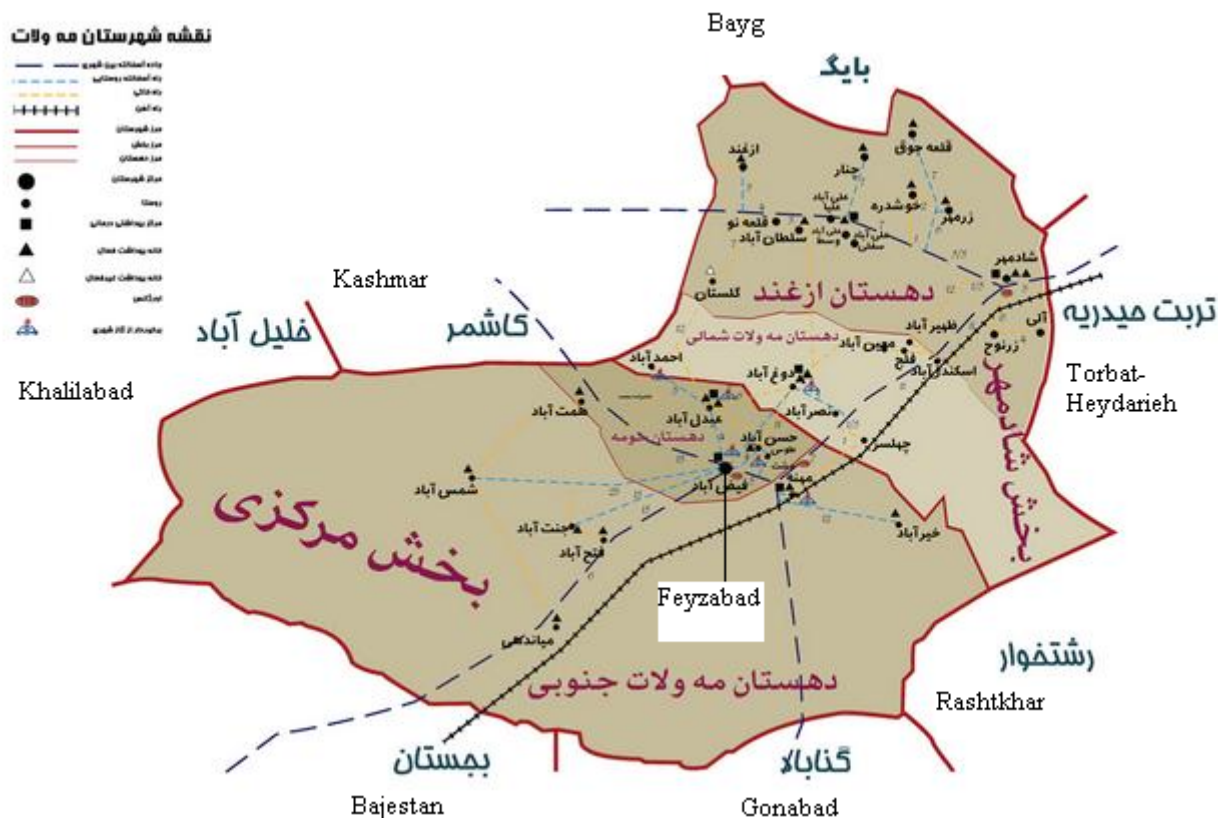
نقشه شهرستان مه ولات

جاده آسفالته بین شهری
جاده آسفالته روستایی
جاده خاکی
راه آهن
مرز شهرستان
مرز بخش
مرز دهستان
مرکز شهرستان
روستا
مرکز بهداشتی درمانی
خانه بهداشت فعال
خانه بهداشت غیرفعال
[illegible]
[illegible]

Bayg

بایگ

قلعه جوق
ازغند
چنار
علی آباد علیا
خوشدره
زرمهر
قلعه نو
سلطان آباد
علی آباد وسط
علی آباد سفلی
شادمهر
Kashmar
گلستان
دهستان ازغند
تربت حیدریه
کاشمر
دهستان مه ولات شمالی
ظهیر آباد
آبی
زرنوخ
خلیل آباد
احمد آباد
مهین آباد
فتح
دوغ آباد
اسکندر آباد
Torbat-Heydarieh
Khalilabad
همت آباد
عبدل آباد
نصر آباد
دهستان حومه
حسن آباد
چهلسر
بخش شادمهر
شمس آباد
فیض آباد
مهنه
خیر آباد
بخش مرکزی
جنت آباد
فتح آباد
Feyzabad
میاندهی
رشتخوار
دهستان مه ولات جنوبی
Rashtkhar
بجستان
گناباد
Bajestan
Gonabad